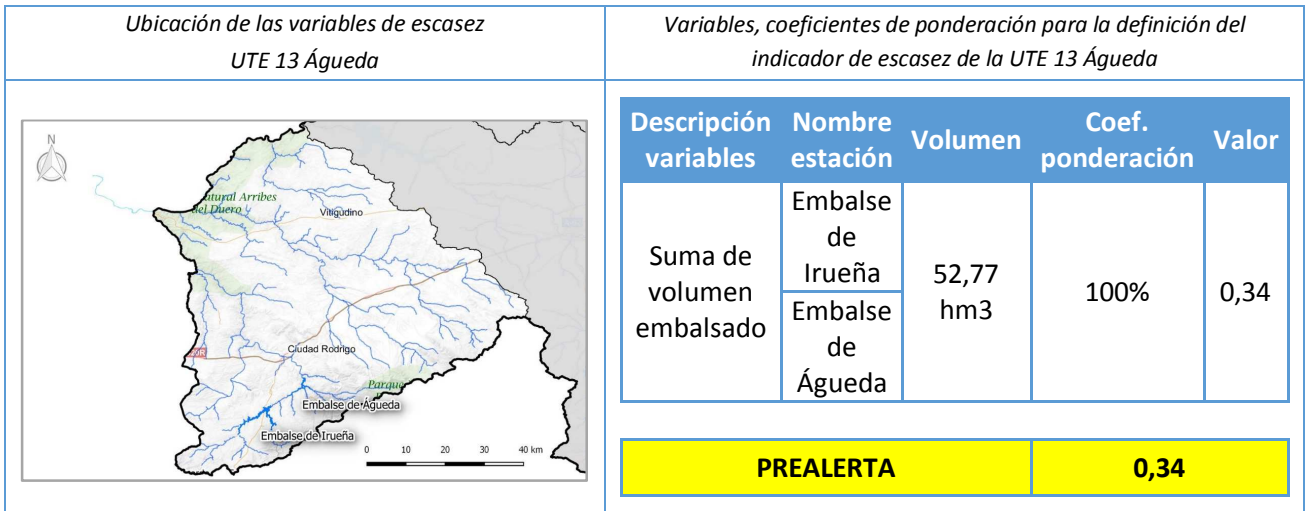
| Ubicación de las variables de escasez UTE 13 Águeda | Variables, coeficientes de ponderación para la definición del indicador de escasez de la UTE 13 Águeda |
|---|---|

N

Natural Arribes del Duero

Vitigudino

Ciudad Rodrigo

Parque

Embalse de Águeda

Embalse de Irueña

0 10 20 30 40 km

| Descripción variables | Nombre estación | Volumen | Coef. ponderación | Valor |
|---|---|---|---|---|
| Suma de volumen embalsado | Embalse de Irueña | 52,77 hm3 | 100% | 0,34 |
| | Embalse de Águeda | | | |

| PREALERTA | 0,34 |
|---|---|